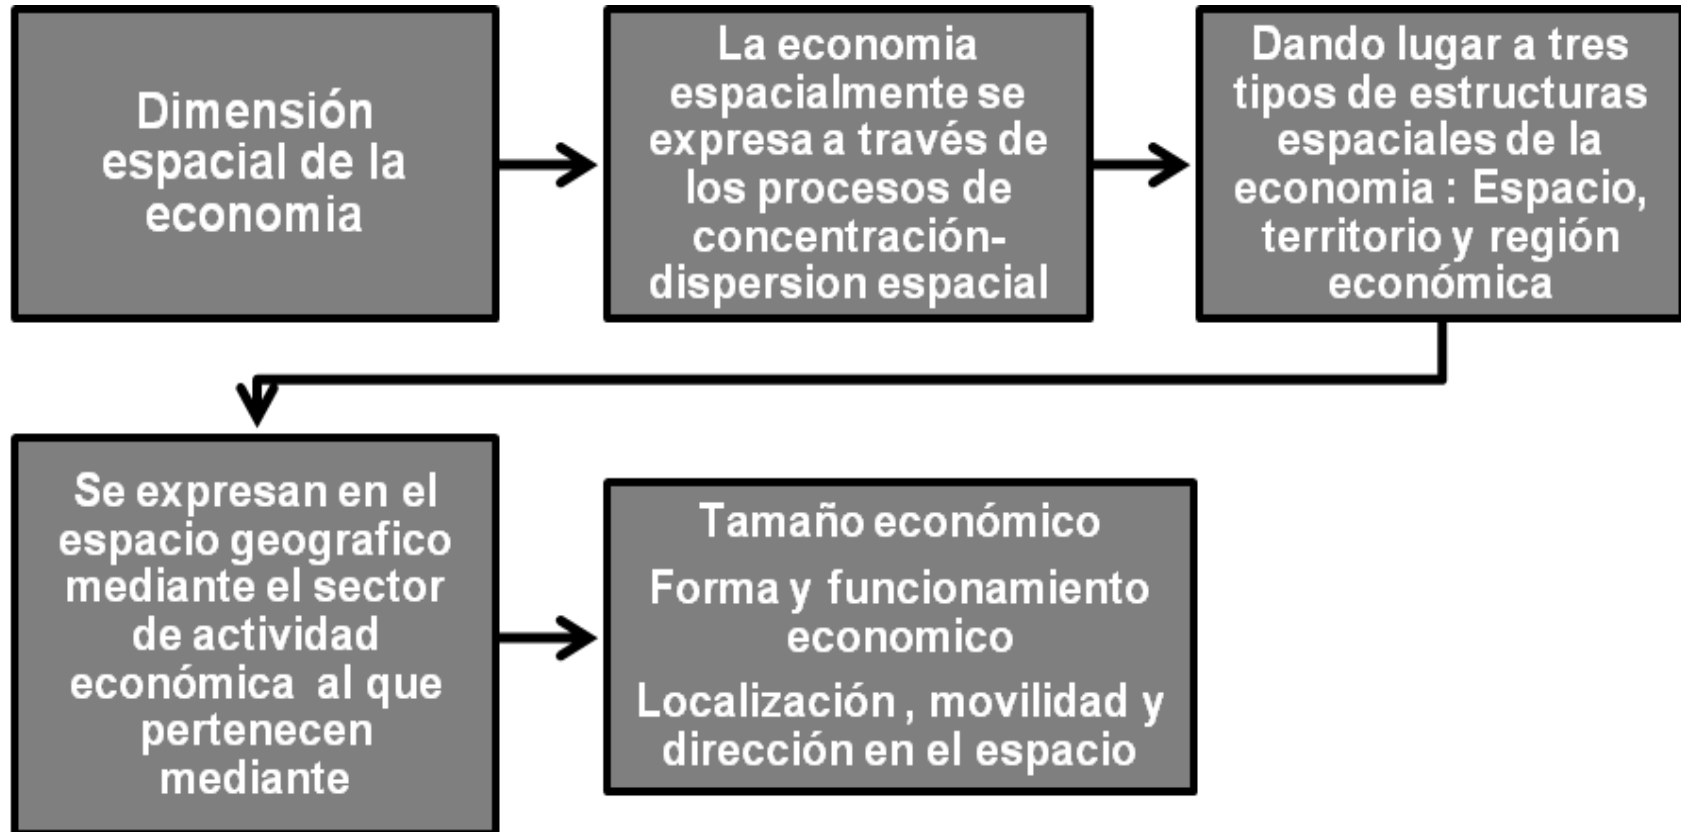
Dimensión espacial de la economia

La economia espacialmente se expresa a través de los procesos de concentración-dispersion espacial

Dando lugar a tres tipos de estructuras espaciales de la economia : Espacio, territorio y región económica

Se expresan en el espacio geografico mediante el sector de actividad económica al que pertenecen mediante

Tamaño económico

Forma y funcionamiento economico

Localización , movilidad y dirección en el espacio